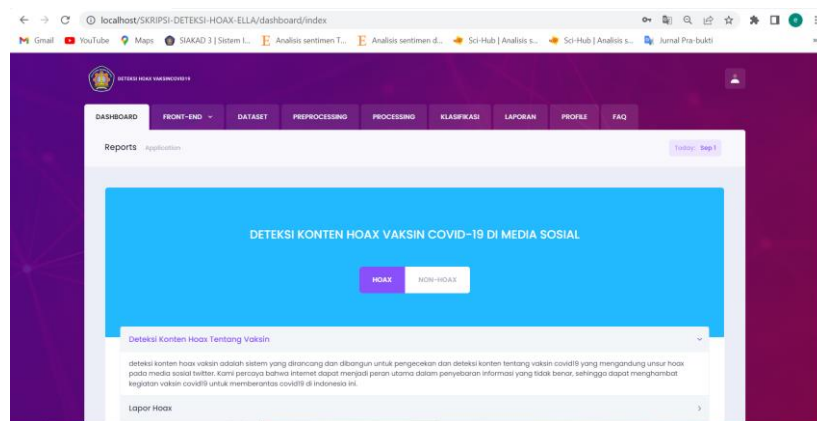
localhost/SKRIPSI-DETEKSI-HOAX-ELLA/dashboard/index

Gmail YouTube Maps SIAKAD 3 | Sistem I... Analisis sentimen T... Analisis sentimen d... Sci-Hub | Analisis s... Sci-Hub | Analisis s... Jurnal Pra-bukti

DETEKSI HOAX VAKSINCOVID19

DASHBOARD FRONT-END DATASET PREPROCESSING PROCESSING KLASIFIKASI LAPORAN PROFILE FAQ

Reports Application

Today: Sep 1

DETEKSI KONTEN HOAX VAKSIN COVID-19 DI MEDIA SOSIAL

HOAX NON-HOAX

Deteksi Konten Hoax Tentang Vaksin

deteksi konten hoax vaksin adalah sistem yang dirancang dan dibangun untuk pengecekan dan deteksi konten tentang vaksin covid19 yang mengandung unsur hoax pada media sosial twitter. Kami percaya bahwa internet dapat menjadi peran utama dalam penyebaran informasi yang tidak benar, sehingga dapat menghambat kegiatan vaksin covid19 untuk memberantas covid19 di indonesia ini.

Lapor Hoax